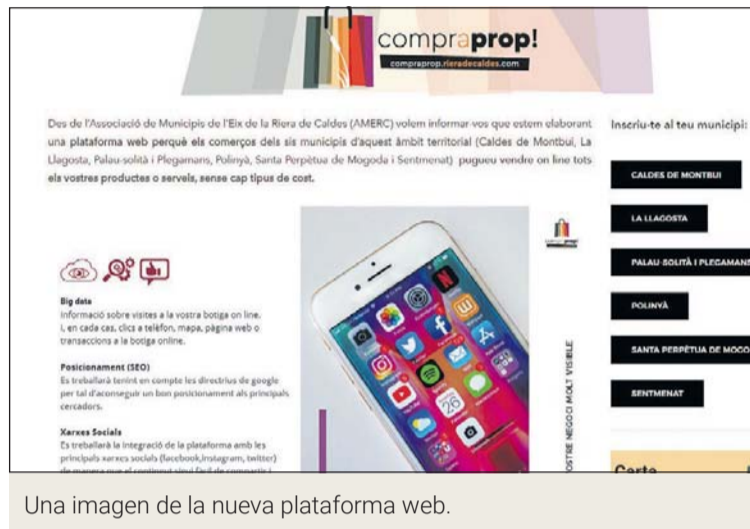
compraprop!
compraprop.rieradecaldes.com

Des de l'Associació de Municipis de l'Eix de la Riera de Caldes (AMERC) volem informar-vos que estem elaborant una plataforma web perquè els comerços dels sis municipis d'aquest àmbit territorial (Caldes de Montbui, La Llagosta, Palau-solità i Plegamans, Polinyà, Santa Perpètua de Mogoda i Sentmenat) pugueu vendre on line tots els vostres productes o serveis, sense cap tipus de cost.

Inscriu-te al teu municipi:

CALDES DE MONTBUI

LA LLAGOSTA

PALAU-SOLITÀ I PLEGAMANS

POLINYÀ

SANTA PERPÈTUA DE MOGO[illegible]

SENTMENAT

Big data
Informació sobre visites a la vostra botiga on line. I, en cada cas, clics a telèfon, mapa, pàgina web o transaccions a la botiga online.

Posicionament (SEO)
Es treballarà tenint en compte les directrius de google per tal d'aconseguir un bon posicionament als principals cercadors.

Xarxes Socials
Es treballarà la integració de la plataforma amb les principals xarxes socials (facebook,instagram, twitter) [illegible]

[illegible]OSTRE NEGOCI MOLT VISIBLE

Carta

Una imagen de la nueva plataforma web.